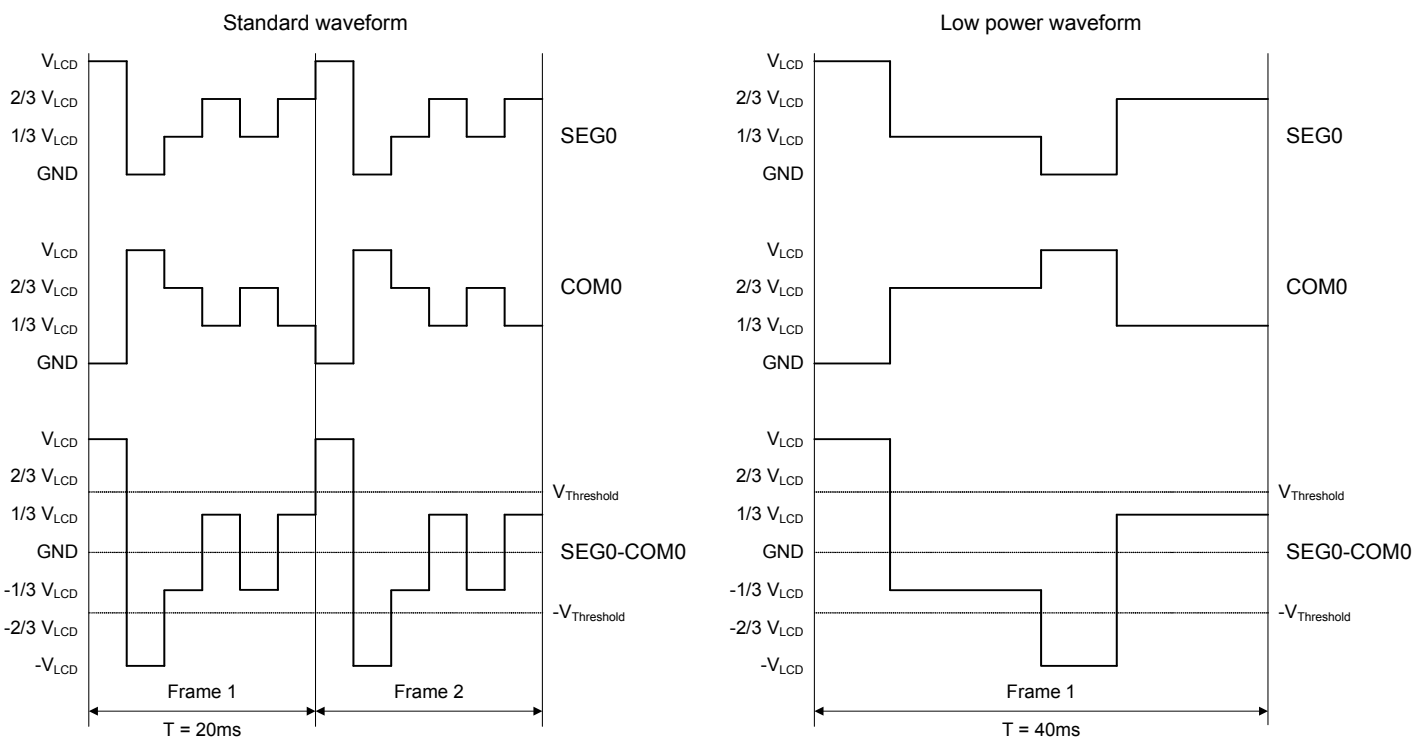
Standard waveform

$V_{LCD}$
2/3 $V_{LCD}$
1/3 $V_{LCD}$
GND
SEG0

$V_{LCD}$
2/3 $V_{LCD}$
1/3 $V_{LCD}$
GND
COM0

$V_{LCD}$
2/3 $V_{LCD}$
1/3 $V_{LCD}$
GND
-1/3 $V_{LCD}$
-2/3 $V_{LCD}$
-$V_{LCD}$
$V_{Threshold}$
SEG0-COM0
-$V_{Threshold}$

Frame 1
Frame 2
T = 20ms

Low power waveform

$V_{LCD}$
2/3 $V_{LCD}$
1/3 $V_{LCD}$
GND
SEG0

$V_{LCD}$
2/3 $V_{LCD}$
1/3 $V_{LCD}$
GND
COM0

$V_{LCD}$
2/3 $V_{LCD}$
1/3 $V_{LCD}$
GND
-1/3 $V_{LCD}$
-2/3 $V_{LCD}$
-$V_{LCD}$
$V_{Threshold}$
SEG0-COM0
-$V_{Threshold}$

Frame 1
T = 40ms